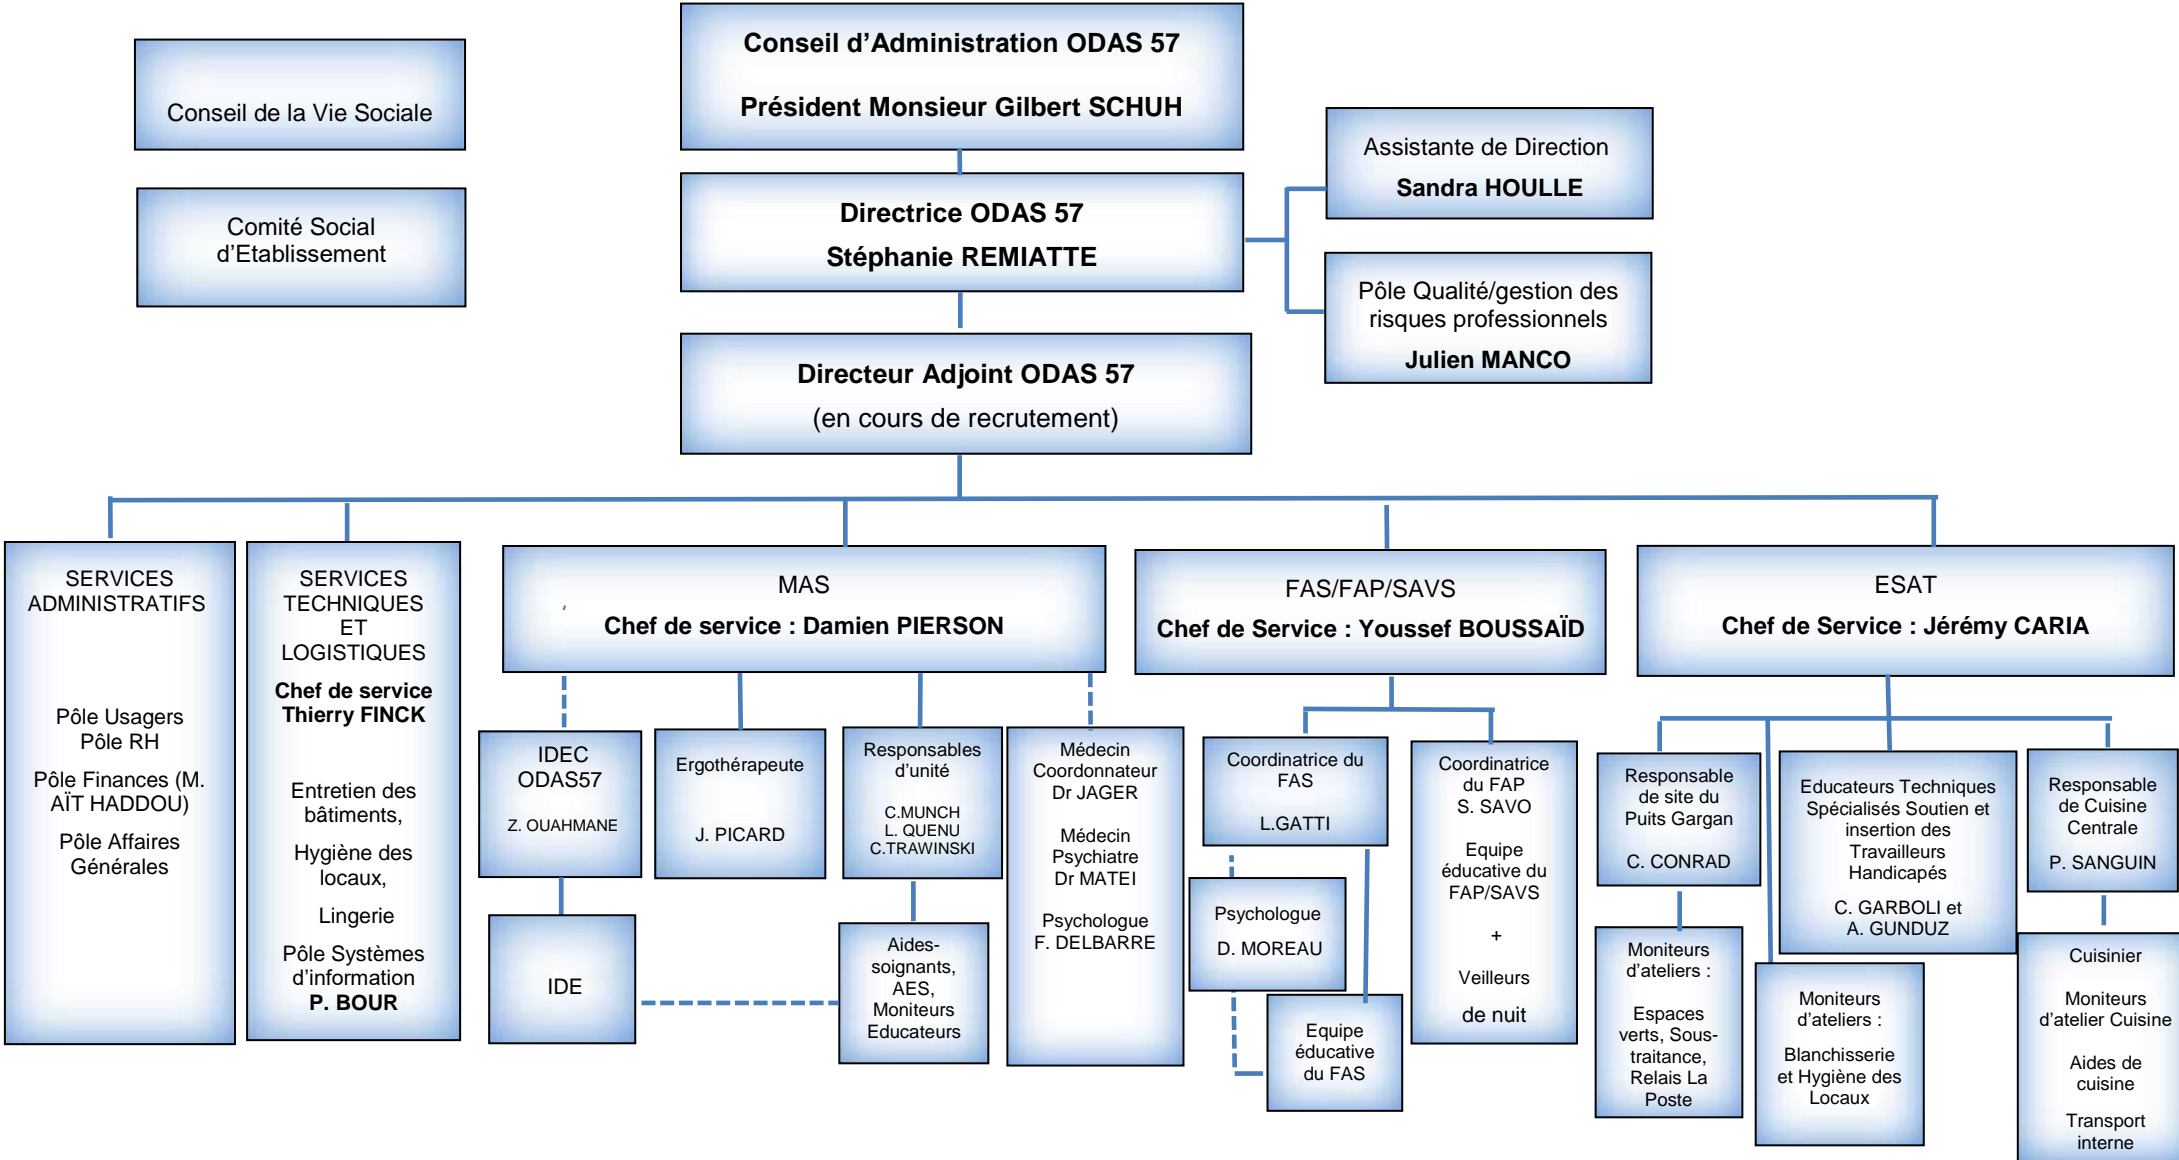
Conseil de la Vie Sociale

Comité Social d'Etablissement

Conseil d'Administration ODAS 57

Président Monsieur Gilbert SCHUH

Directrice ODAS 57

Stéphanie REMIATTE

Assistante de Direction

Sandra HOULLE

Pôle Qualité/gestion des risques professionnels

Julien MANCO

Directeur Adjoint ODAS 57

(en cours de recrutement)

SERVICES ADMINISTRATIFS

Pôle Usagers
Pôle RH

Pôle Finances (M. AÏT HADDOU)

Pôle Affaires Générales

SERVICES TECHNIQUES ET LOGISTIQUES

Chef de service Thierry FINCK

Entretien des bâtiments,

Hygiène des locaux,

Lingerie

Pôle Systèmes d'information
P. BOUR

MAS

Chef de service : Damien PIERSON

IDEC ODAS57

Z. OUAHMANE

IDE

Ergothérapeute

J. PICARD

Responsables d'unité

C.MUNCH
L. QUENU
C.TRAWINSKI

Aides-soignants, AES, Moniteurs Educateurs

Médecin Coordonnateur Dr JAGER

Médecin Psychiatre Dr MATEI

Psychologue F. DELBARRE

FAS/FAP/SAVS

Chef de Service : Youssef BOUSSAÏD

Coordinatrice du FAS

L.GATTI

Psychologue

D. MOREAU

Equipe éducative du FAS

Coordinatrice du FAP S. SAVO

Equipe éducative du FAP/SAVS

+

Veilleurs

de nuit

ESAT

Chef de Service : Jérémy CARIA

Responsable de site du Puits Gargan

C. CONRAD

Moniteurs d'ateliers :

Espaces verts, Sous-traitance, Relais La Poste

Educateurs Techniques Spécialisés Soutien et insertion des Travailleurs Handicapés

C. GARBOLI et A. GUNDUZ

Moniteurs d'ateliers :

Blanchisserie et Hygiène des Locaux

Responsable de Cuisine Centrale

P. SANGUIN

Cuisinier

Moniteurs d'atelier Cuisine

Aides de cuisine

Transport interne